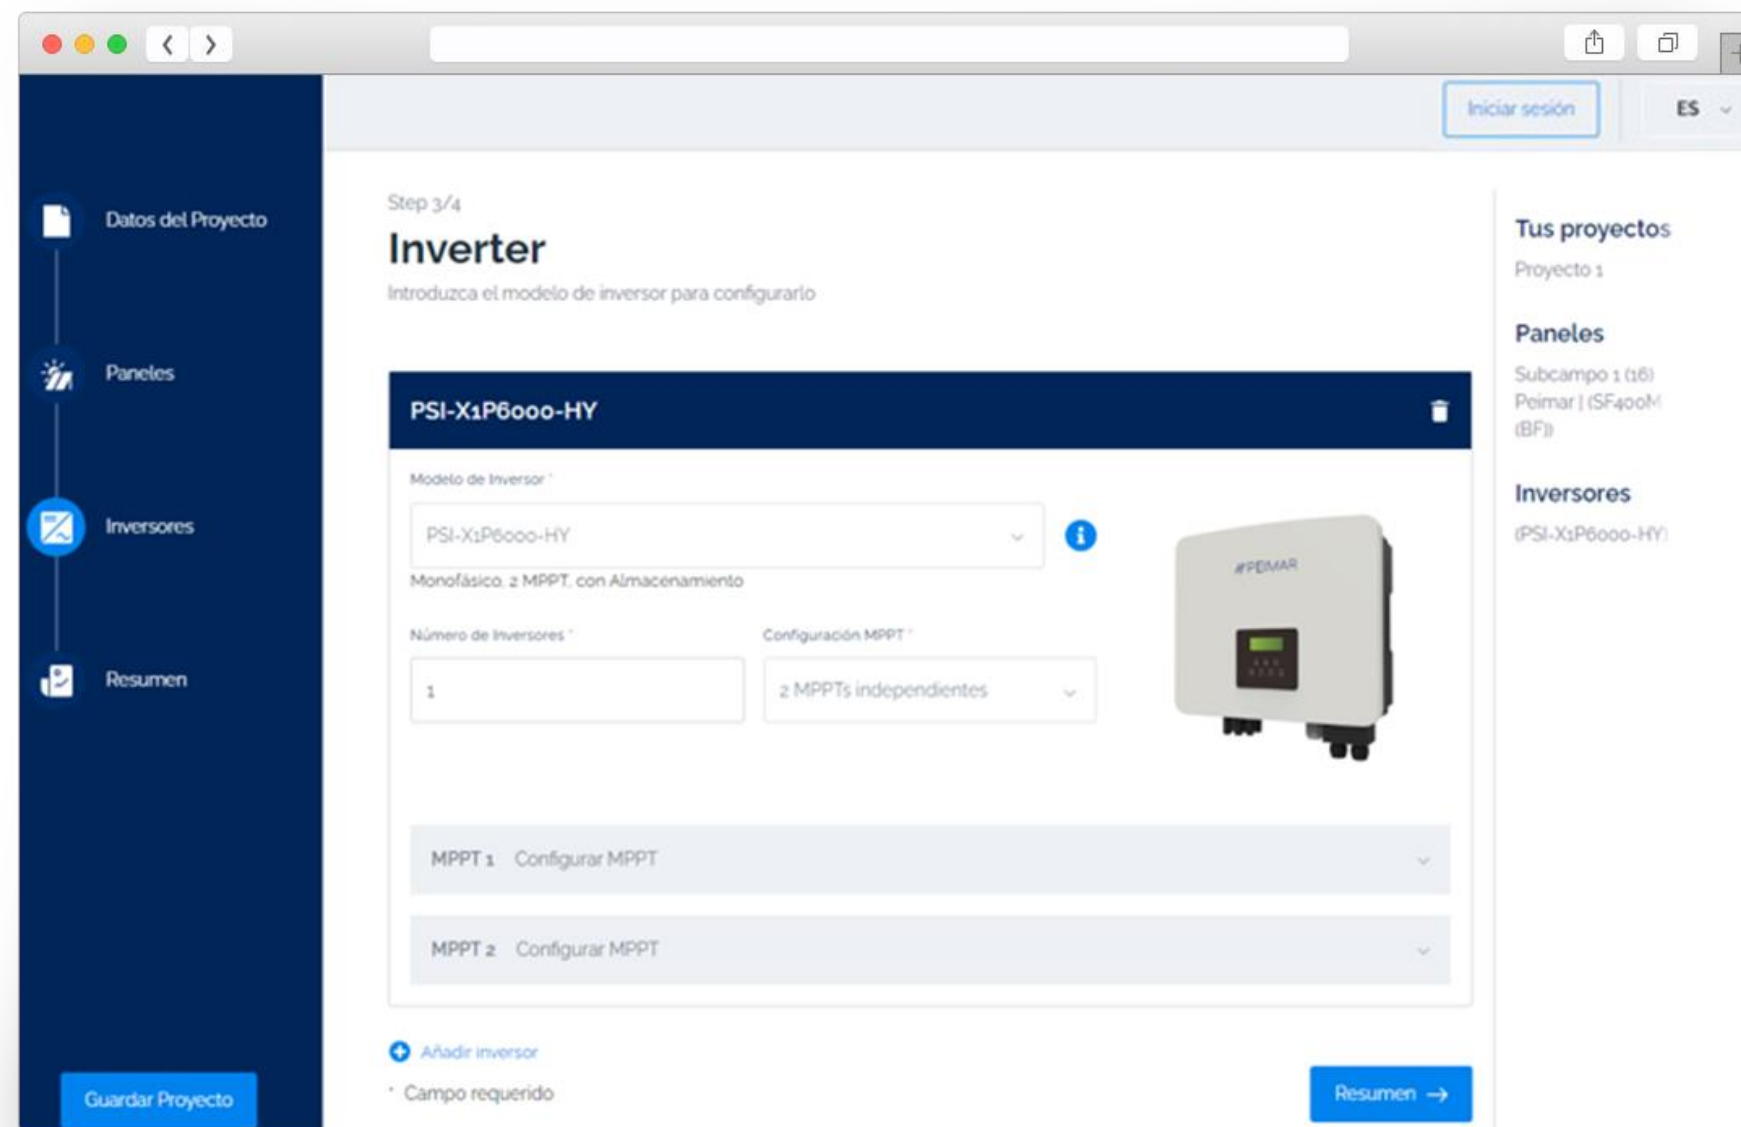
Iniciar sesión

ES

Datos del Proyecto

Paneles

Inversores

Resumen

Guardar Proyecto

Step 3/4

Inverter

Introduzca el modelo de inversor para configurarlo

PSI-X1P6000-HY

Modelo de Inversor *

PSI-X1P6000-HY

Monofásico, 2 MPPT, con Almacenamiento

Número de Inversores *

1

Configuración MPPT *

2 MPPTs independientes

#PEIMAR

MPPT 1 Configurar MPPT

MPPT 2 Configurar MPPT

Añadir inversor

* Campo requerido

Resumen

Tus proyectos

Proyecto 1

Paneles

Subcampo 1 (16) Peimar | (SF400M (BF))

Inversores

(PSI-X1P6000-HY)